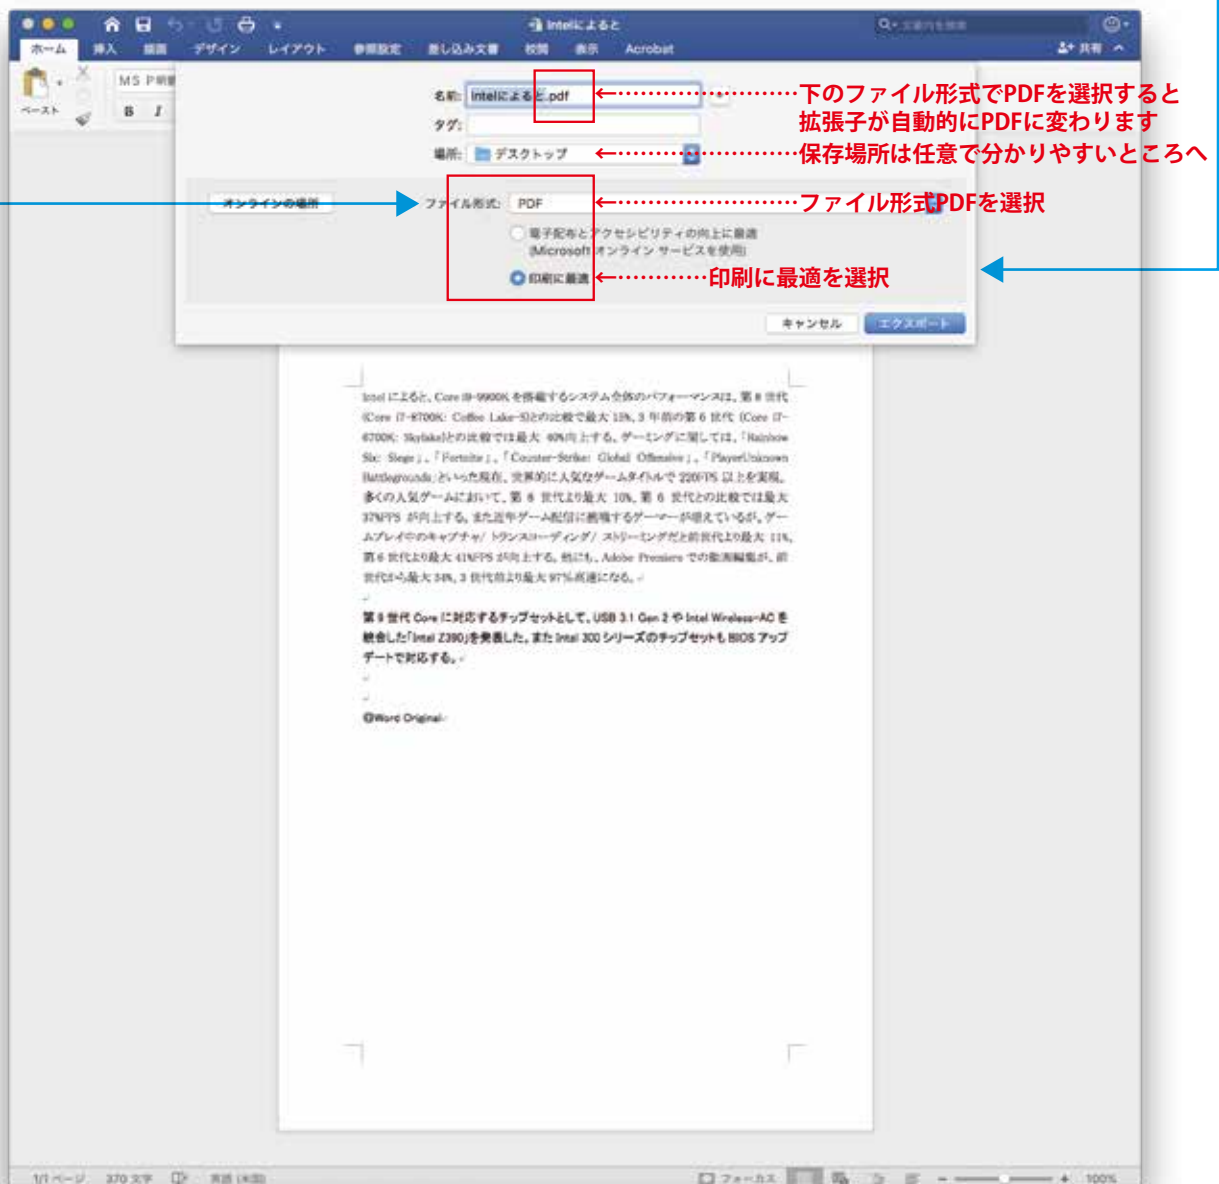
Intelによると

ホーム 挿入 描画 デザイン レイアウト 参考資料 差し込み文書 校閲 表示 Acrobat

共有

ペースト

MS P明朝

B I

名前: Intelによると.pdf

下のファイル形式でPDFを選択すると拡張子が自動的にPDFに変わります

タグ:

場所: デスクトップ

保存場所は任意で分かりやすいところへ

オンラインの場所

ファイル形式: PDF

ファイル形式PDFを選択

電子配布とアクセシビリティの向上に最適 (Microsoft オンライン サービスを使用)

印刷に最適

印刷に最適を選択

キャンセル エクスポート

Intel によると、Core i9-9900K を搭載するシステム全体のパフォーマンスは、第 8 世代 (Core i7-8700K: Coffee Lake-S)との比較で最大 15%、3 年前の第 6 世代 (Core i7-6700K: Skylake)との比較では最大 40%向上する。ゲーミングに関しては、「Rainbow Six: Siege」、「Fortnite」、「Counter-Strike: Global Offensive」、「PlayerUnknown Battlegrounds」といった現在、世界的に人気なゲームタイトルで 220FPS 以上を実現。多くの人気ゲームにおいて、第 8 世代より最大 10%、第 6 世代との比較では最大 37%FPS が向上する。また近年ゲーム配信に挑戦するゲーマーが増えているが、ゲームプレイ中のキャプチャ/ トランスコーディング/ ストリーミングだと前世代より最大 11%、第 6 世代より最大 41%FPS が向上する。他にも、Adobe Premiere での動画編集が、前世代から最大 34%、3 世代前より最大 97%高速になる。

第 9 世代 Core に対応するチップセットとして、USB 3.1 Gen 2 や Intel Wireless-AC を統合した「Intel Z390」を発表した。また Intel 300 シリーズのチップセットも BIOS アップデートで対応する。

©Word Original

1/1 ページ 370 文字 英語 (米国) フォーカス 100%